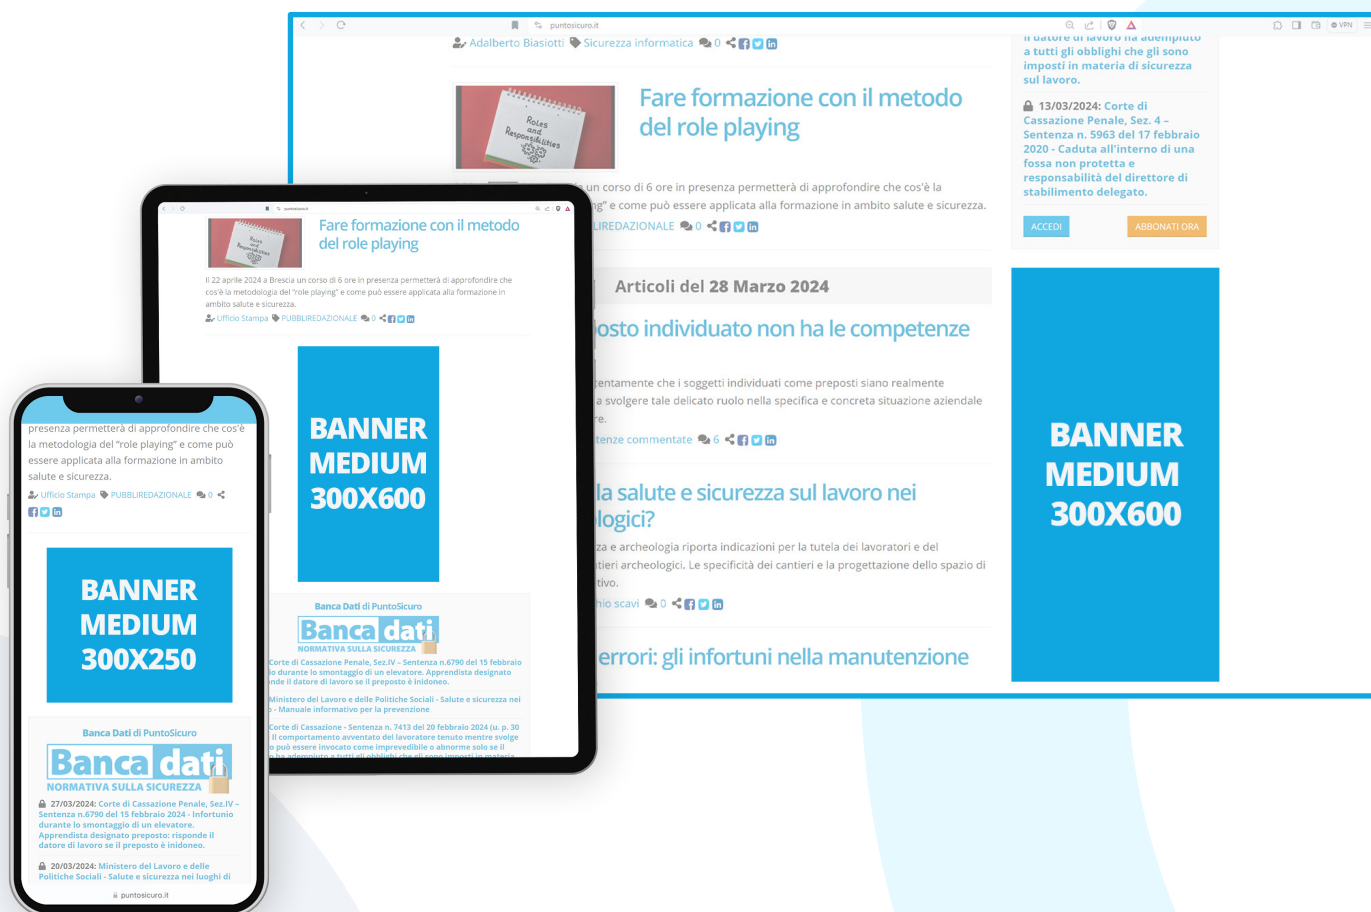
puntosicuro.it

Adalberto Biasiotti Sicurezza informatica 0

Fare formazione con il metodo del role playing

Roles and Responsibilities

un corso di 6 ore in presenza permetterà di approfondire che cos'è la g" e come può essere applicata alla formazione in ambito salute e sicurezza.

LIREDAZIONALE 0

Articoli del 28 Marzo 2024

osto individuato non ha le competenze

tentamente che i soggetti individuati come preposti siano realmente a svolgere tale delicato ruolo nella specifica e concreta situazione aziendale re.

tenze commentate 6

la salute e sicurezza sul lavoro nei logici?

za e archeologia riporta indicazioni per la tutela dei lavoratori e del tieri archeologici. Le specificità dei cantieri e la progettazione dello spazio di tivo.

hio scavi 0

errori: gli infortuni nella manutenzione

il datore di lavoro ha adempiuto a tutti gli obblighi che gli sono imposti in materia di sicurezza sul lavoro.

13/03/2024: Corte di Cassazione Penale, Sez. 4 – Sentenza n. 5963 del 17 febbraio 2020 - Caduta all'interno di una fossa non protetta e responsabilità del direttore di stabilimento delegato.

ACCEDI

ABBONATI ORA

BANNER MEDIUM 300X600

Fare formazione con il metodo del role playing

Il 22 aprile 2024 a Brescia un corso di 6 ore in presenza permetterà di approfondire che cos'è la metodologia del "role playing" e come può essere applicata alla formazione in ambito salute e sicurezza.

Ufficio Stampa PUBBLIREDAZIONALE 0

BANNER MEDIUM 300X600

Banca Dati di PuntoSicuro

Banca dati NORMATIVA SULLA SICUREZZA

Corte di Cassazione Penale, Sez.IV – Sentenza n.6790 del 15 febbraio lo durante lo smontaggio di un elevatore. Apprendista designato nde il datore di lavoro se il preposto è inidoneo.

Ministero del Lavoro e delle Politiche Sociali - Salute e sicurezza nei o - Manuale informativo per la prevenzione

Corte di Cassazione - Sentenza n. 7413 del 20 febbraio 2024 (u. p. 30 Il comportamento avventato del lavoratore tenuto mentre svolge o può essere invocato come imprevedibile o abnorme solo se il

presenza permetterà di approfondire che cos'è la metodologia del "role playing" e come può essere applicata alla formazione in ambito salute e sicurezza.

Ufficio Stampa PUBBLIREDAZIONALE 0

BANNER MEDIUM 300X250

Banca Dati di PuntoSicuro

Banca dati NORMATIVA SULLA SICUREZZA

27/03/2024: Corte di Cassazione Penale, Sez.IV – Sentenza n.6790 del 15 febbraio 2024 - Infortunio durante lo smontaggio di un elevatore. Apprendista designato preposto: risponde il datore di lavoro se il preposto è inidoneo.

20/03/2024: Ministero del Lavoro e delle Politiche Sociali - Salute e sicurezza nei luoghi di

puntosicuro.it